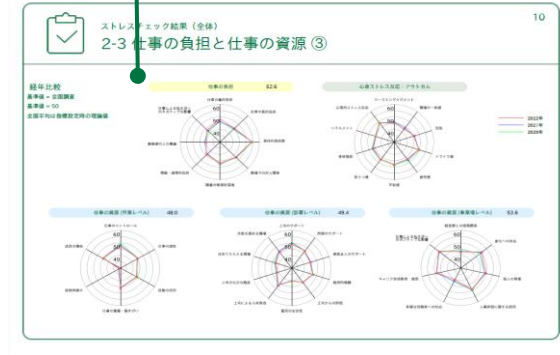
ストレスチェック結果（全体）
2-3 仕事の負担と仕事の資源 ③

10

経年比較
基準値＝全国調査
基準値＝50
全国平均は偏差値の理論値

仕事の負担 52.6

仕事の量的負担
仕事の質的負担
身体的負担度
職場での対人関係
職場環境
情緒的負担
役割葛藤
ワーク・セルフ・バランス（ネガティブ）

60
50
40

心身ストレス反応・アウトカム

ワーク・エンゲイジメント
活気
イライラ感
疲労感
不安感
抑うつ感
身体愁訴
職場の一体感

2022年
2021年
2020年

仕事の資源（作業レベル） 48.0

仕事のコントロール
技能の活用
仕事の適性
仕事の意義
役割明確さ
成長の機会

60
50
40

仕事の資源（部署レベル） 49.4

上司のサポート
同僚のサポート
家族・友人のサポート
経済・地位報酬
尊重報酬
安定報酬
上司のリーダーシップ
上司の公正な態度
ほめてもらえる職場
失敗を認める職場

60
50
40

仕事の資源（事業場レベル） 52.6

経営層との信頼関係
変化への対応
個人の尊重
公正な人事評価
多様な労働者への対応
キャリア形成
ワーク・セルフ・バランス（ポジティブ）

60
50
40